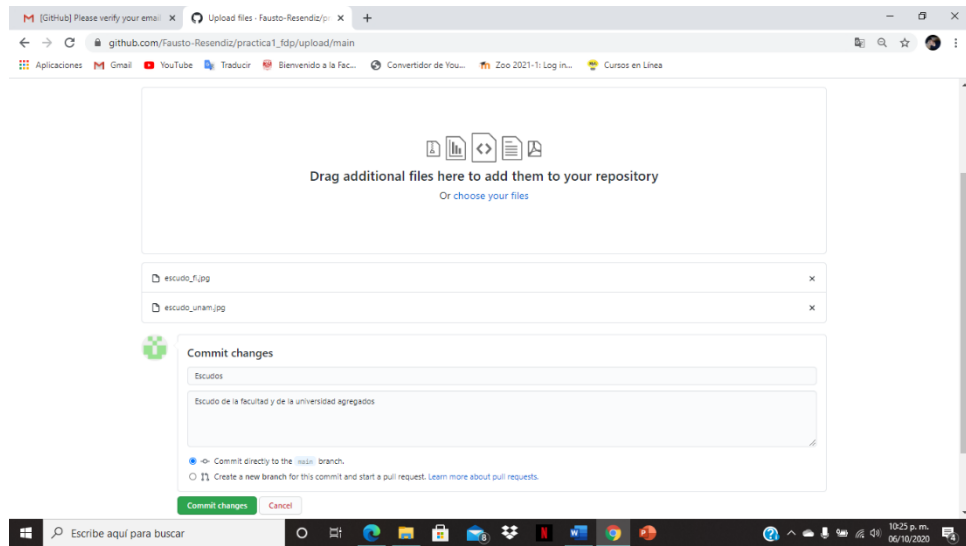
[GitHub] Please verify your email ×
Upload files · Fausto-Resendiz/p ×
+

github.com/Fausto-Resendiz/practica1_fdp/upload/main

Aplicaciones Gmail YouTube Traducir Bienvenido a la Fac... Convertidor de You... Zoo 2021-1: Log in... Cursos en Línea

Drag additional files here to add them to your repository
Or choose your files

escudo_fi.jpg ×
escudo_unam.jpg ×

Commit changes
Escudos
Escudo de la facultad y de la universidad agregados

Commit directly to the main branch.
Create a new branch for this commit and start a pull request. Learn more about pull requests.

Commit changes Cancel

Escribe aquí para buscar
10:25 p. m.
06/10/2020